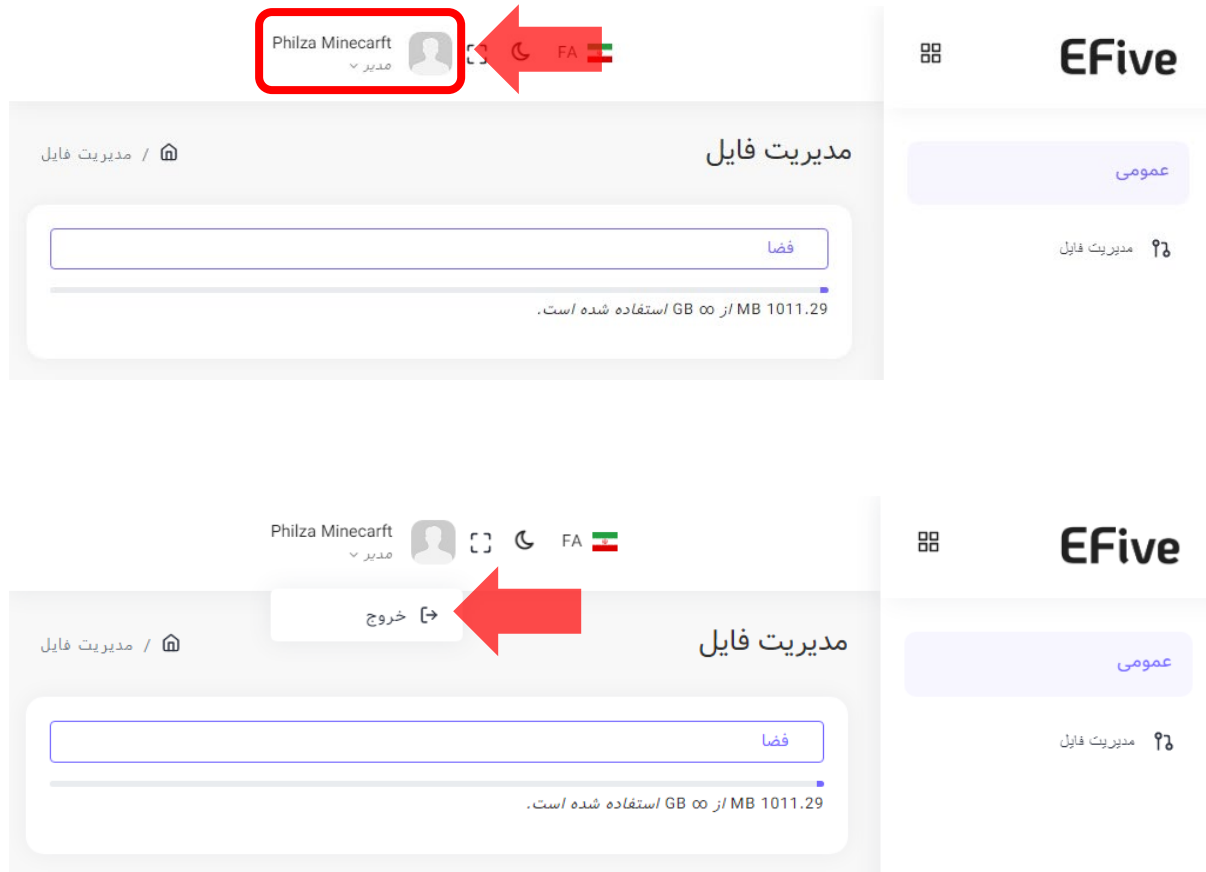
EFive

Philza Minecarft
مدیر

FA

مدیریت فایل

مدیریت فایل /

عمومی

مدیریت فایل

فضا

1011.29 MB از ∞ GB استفاده شده است.

EFive

Philza Minecarft
مدیر

FA

خروج

مدیریت فایل

مدیریت فایل /

عمومی

مدیریت فایل

فضا

1011.29 MB از ∞ GB استفاده شده است.